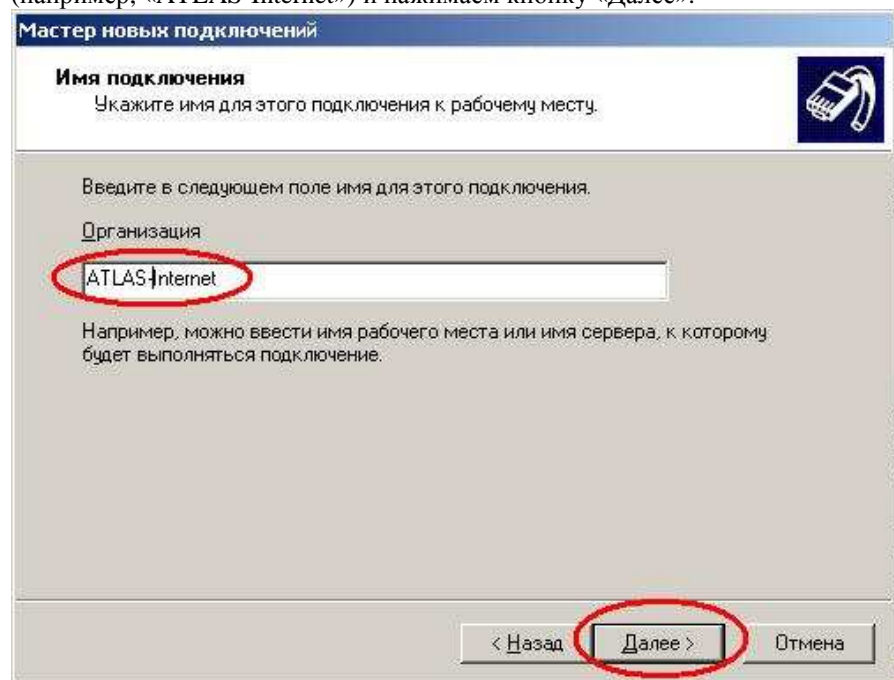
(например, «ATLAS-Internet») и нажимаем кнопку «Далее».

Мастер новых подключений

Имя подключения
Укажите имя для этого подключения к рабочему месту.

Введите в следующем поле имя для этого подключения.

Организация

ATLAS-Internet

Например, можно ввести имя рабочего места или имя сервера, к которому будет выполняться подключение.

< Назад | Далее > | Отмена